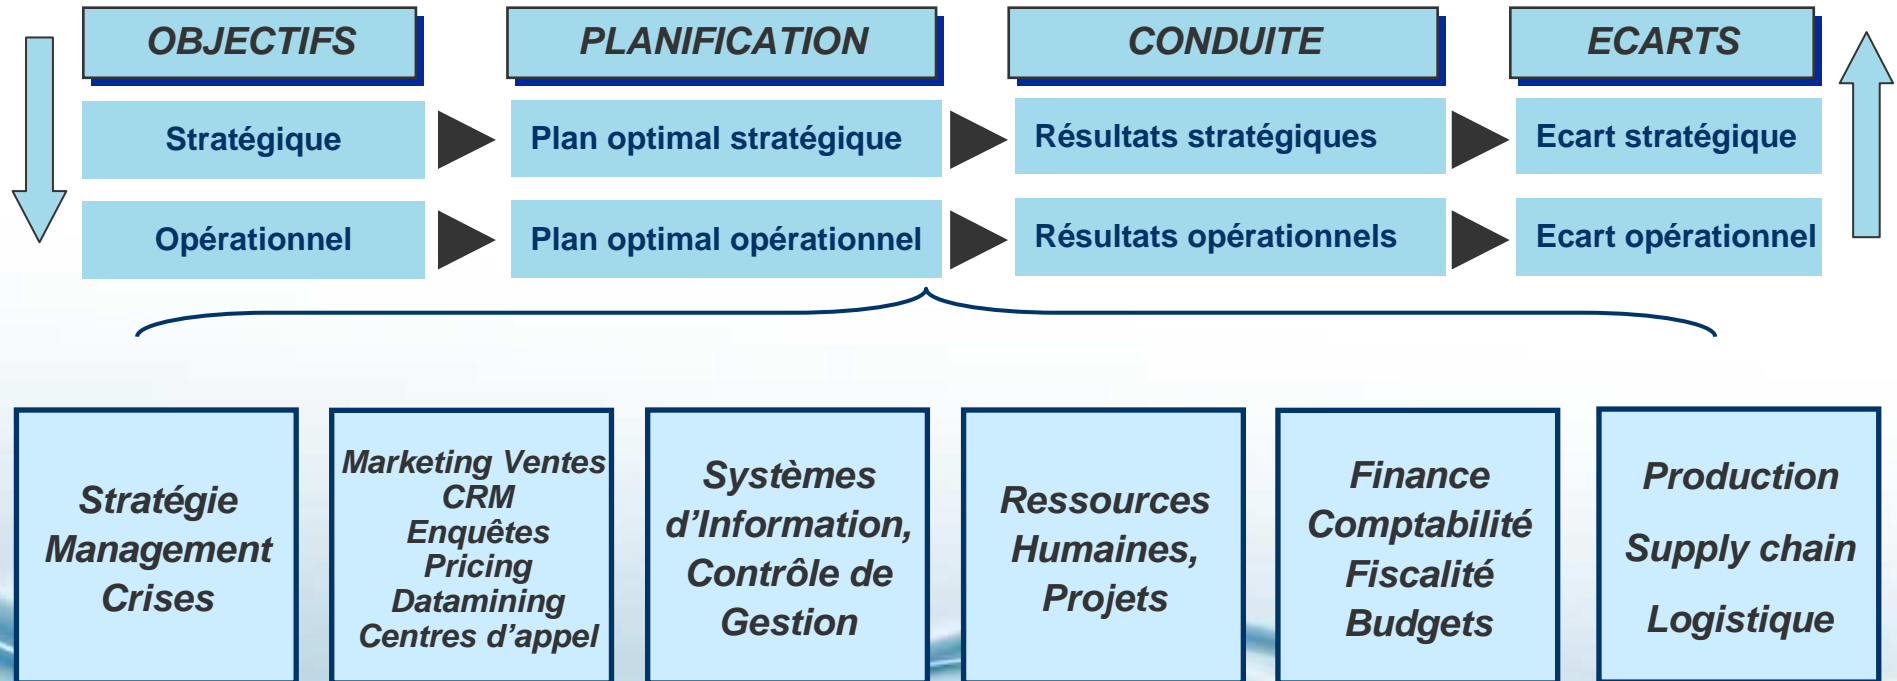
OBJECTIFS

PLANIFICATION

CONDUITE

ECARTS

Stratégique

Plan optimal stratégique

Résultats stratégiques

Ecart stratégique

Opérationnel

Plan optimal opérationnel

Résultats opérationnels

Ecart opérationnel

Stratégie Management Crises

Marketing Ventes CRM Enquêtes Pricing Datamining Centres d'appel

Systèmes d'Information, Contrôle de Gestion

Ressources Humaines, Projets

Finance Comptabilité Fiscalité Budgets

Production Supply chain Logistique